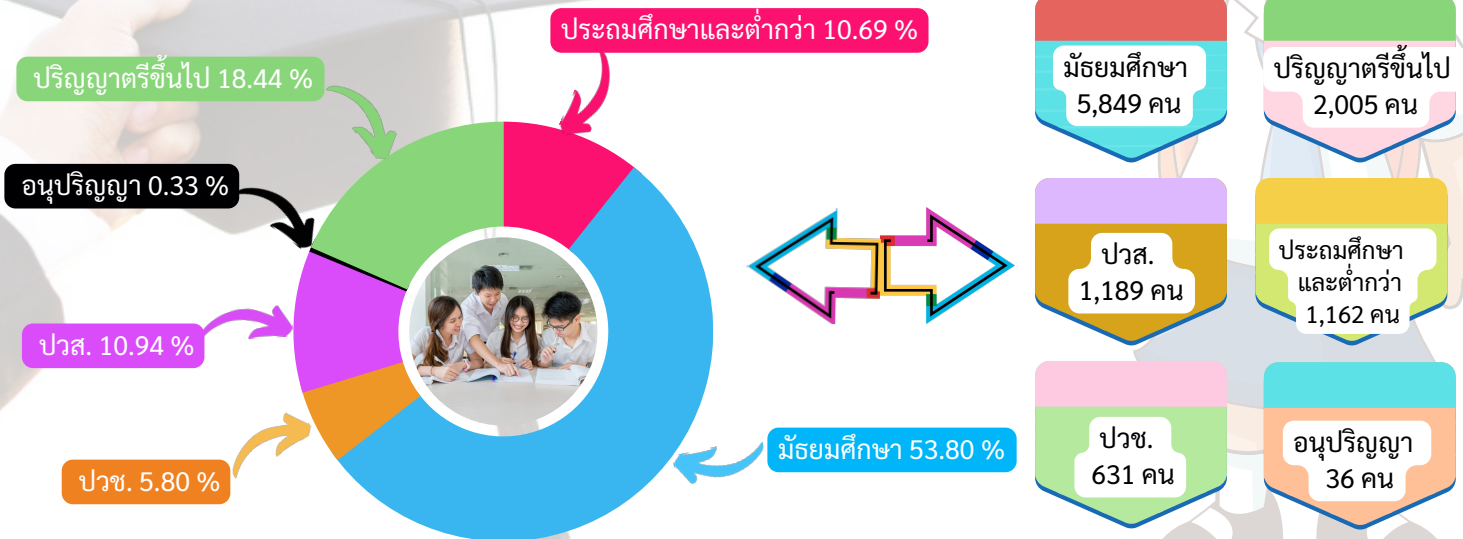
ประถมศึกษาและต่ำกว่า 10.69 %

ปริญญาตรีขึ้นไป 18.44 %

อนุปริญญา 0.33 %

ปวส. 10.94 %

ปวช. 5.80 %

มัธยมศึกษา 53.80 %

มัธยมศึกษา 5,849 คน

ปริญญาตรีขึ้นไป 2,005 คน

ปวส. 1,189 คน

ประถมศึกษาและต่ำกว่า 1,162 คน

ปวช. 631 คน

อนุปริญญา 36 คน